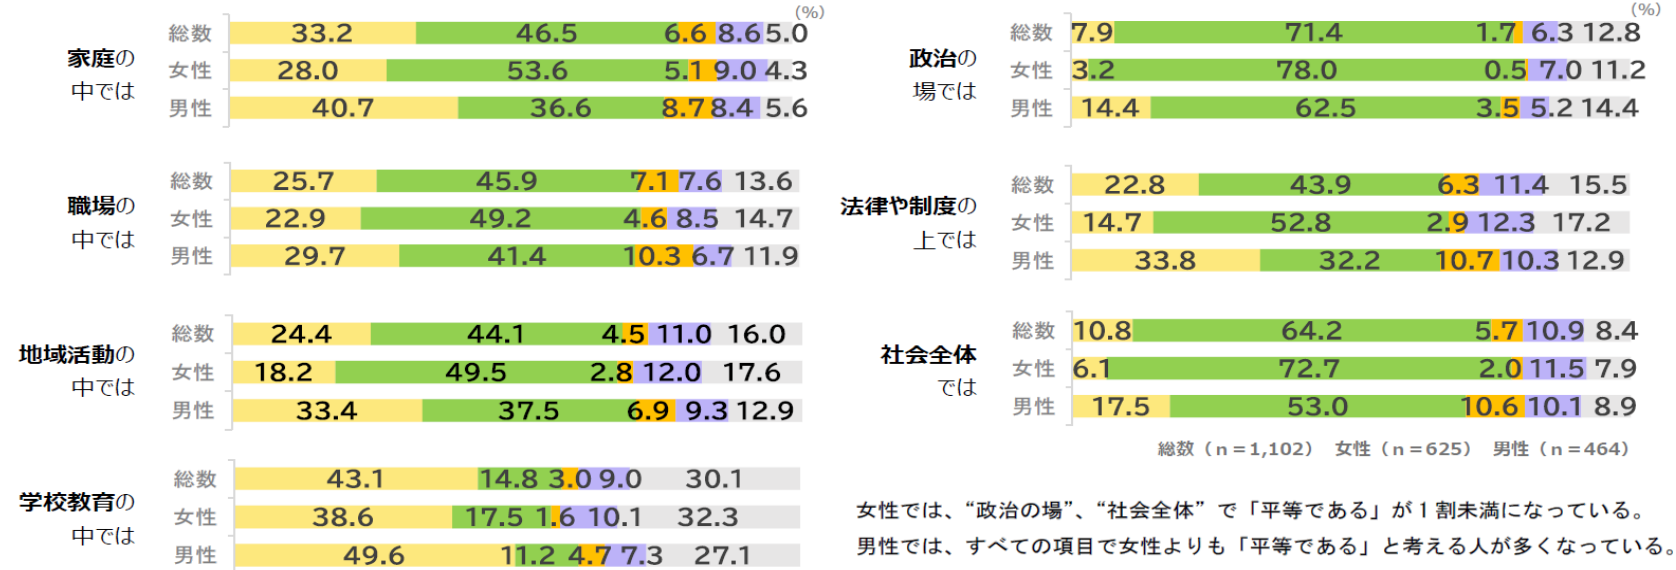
(%)

家庭の中では

| | | | | | |
|---|---|---|---|---|---|
| 総数 | 33.2 | 46.5 | 6.6 | 8.6 | 5.0 |
| 女性 | 28.0 | 53.6 | 5.1 | 9.0 | 4.3 |
| 男性 | 40.7 | 36.6 | 8.7 | 8.4 | 5.6 |

職場の中では

| | | | | | |
|---|---|---|---|---|---|
| 総数 | 25.7 | 45.9 | 7.1 | 7.6 | 13.6 |
| 女性 | 22.9 | 49.2 | 4.6 | 8.5 | 14.7 |
| 男性 | 29.7 | 41.4 | 10.3 | 6.7 | 11.9 |

地域活動の中では

| | | | | | |
|---|---|---|---|---|---|
| 総数 | 24.4 | 44.1 | 4.5 | 11.0 | 16.0 |
| 女性 | 18.2 | 49.5 | 2.8 | 12.0 | 17.6 |
| 男性 | 33.4 | 37.5 | 6.9 | 9.3 | 12.9 |

学校教育の中では

| | | | | | |
|---|---|---|---|---|---|
| 総数 | 43.1 | 14.8 | 3.0 | 9.0 | 30.1 |
| 女性 | 38.6 | 17.5 | 1.6 | 10.1 | 32.3 |
| 男性 | 49.6 | 11.2 | 4.7 | 7.3 | 27.1 |

(%)

政治の場では

| | | | | | |
|---|---|---|---|---|---|
| 総数 | 7.9 | 71.4 | 1.7 | 6.3 | 12.8 |
| 女性 | 3.2 | 78.0 | 0.5 | 7.0 | 11.2 |
| 男性 | 14.4 | 62.5 | 3.5 | 5.2 | 14.4 |

法律や制度の上では

| | | | | | |
|---|---|---|---|---|---|
| 総数 | 22.8 | 43.9 | 6.3 | 11.4 | 15.5 |
| 女性 | 14.7 | 52.8 | 2.9 | 12.3 | 17.2 |
| 男性 | 33.8 | 32.2 | 10.7 | 10.3 | 12.9 |

社会全体では

| | | | | | |
|---|---|---|---|---|---|
| 総数 | 10.8 | 64.2 | 5.7 | 10.9 | 8.4 |
| 女性 | 6.1 | 72.7 | 2.0 | 11.5 | 7.9 |
| 男性 | 17.5 | 53.0 | 10.6 | 10.1 | 8.9 |

総数（n＝1,102） 女性（n＝625） 男性（n＝464）

女性では、“政治の場”、“社会全体”で「平等である」が１割未満になっている。
男性では、すべての項目で女性よりも「平等である」と考える人が多くなっている。